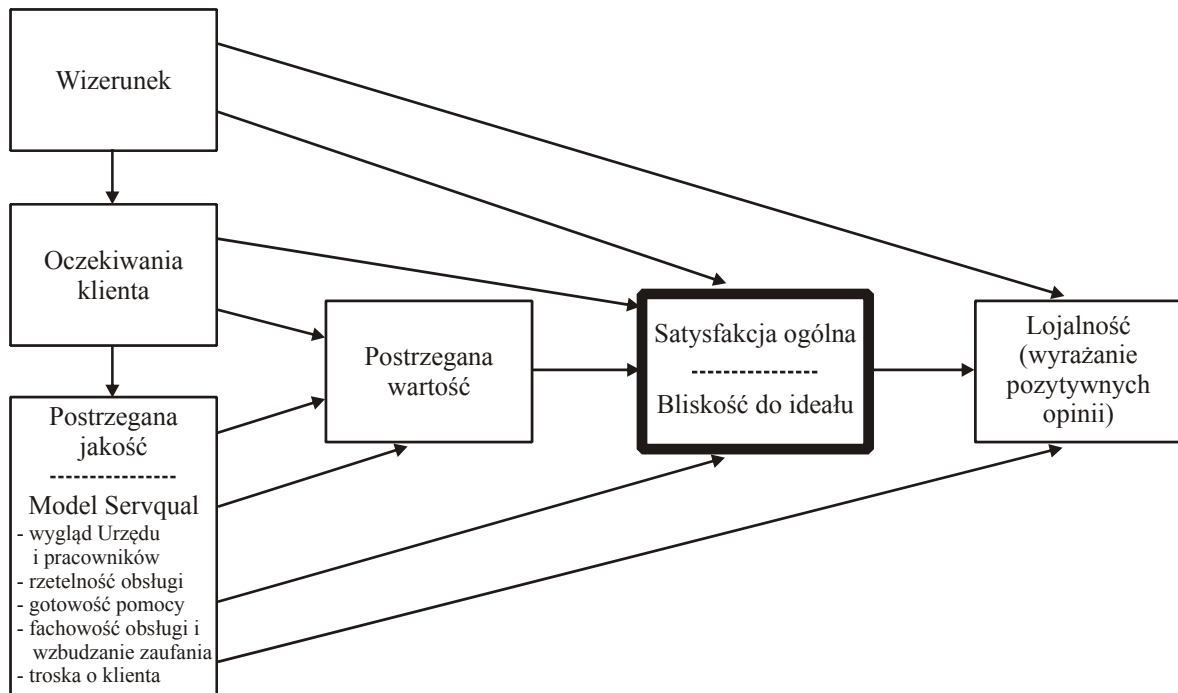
Wizerunek

Oczekiwania klienta

Postrzegana jakość
----------------
Model Servqual
- wygląd Urzędu i pracowników
- rzetelność obsługi
- gotowość pomocy
- fachowość obsługi i wzbudzanie zaufania
- troska o klienta

Postrzegana wartość

Satysfakcja ogólna
----------------
Bliskość do ideału

Lojalność (wyrażanie pozytywnych opinii)